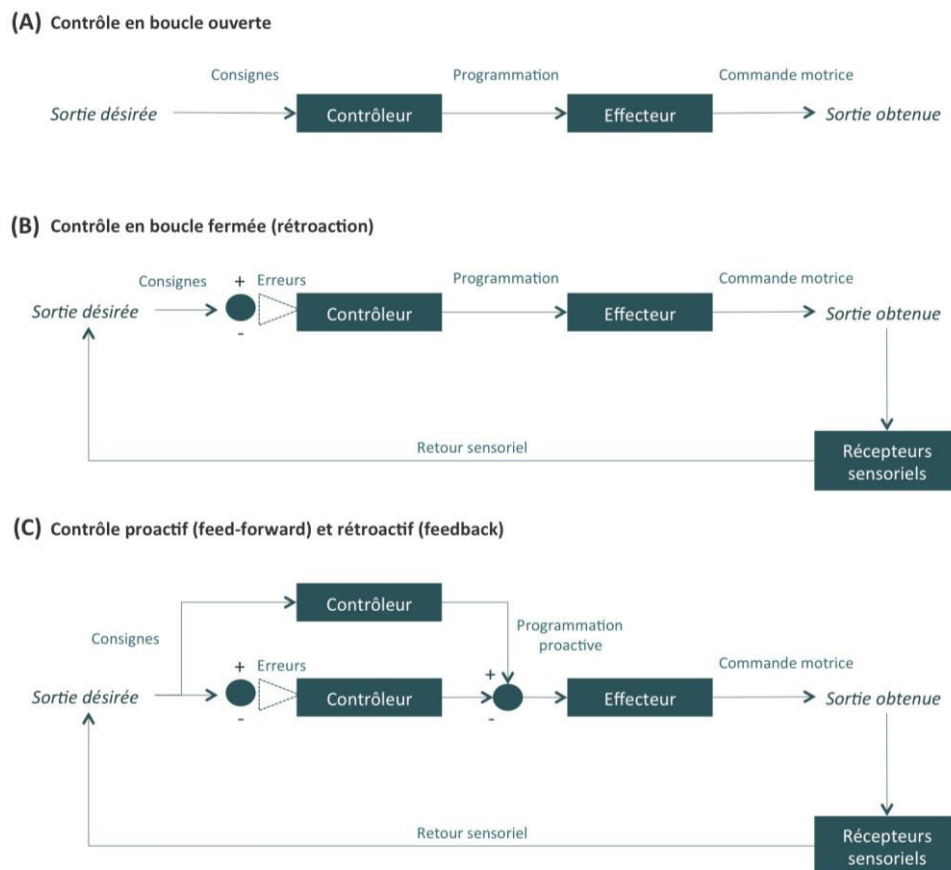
(A) Contrôle en boucle ouverte

Consignes
Programmation
Commande motrice
Sortie désirée
Contrôleur
Effecteur
Sortie obtenue

(B) Contrôle en boucle fermée (rétroaction)

Consignes
+ Erreurs
-
Programmation
Commande motrice
Sortie désirée
Contrôleur
Effecteur
Sortie obtenue
Retour sensoriel
Récepteurs sensoriels

(C) Contrôle proactif (feed-forward) et rétroactif (feedback)

Contrôleur
Programmation proactive
Consignes
+ Erreurs
-
+
-
Commande motrice
Sortie désirée
Contrôleur
Effecteur
Sortie obtenue
Retour sensoriel
Récepteurs sensoriels